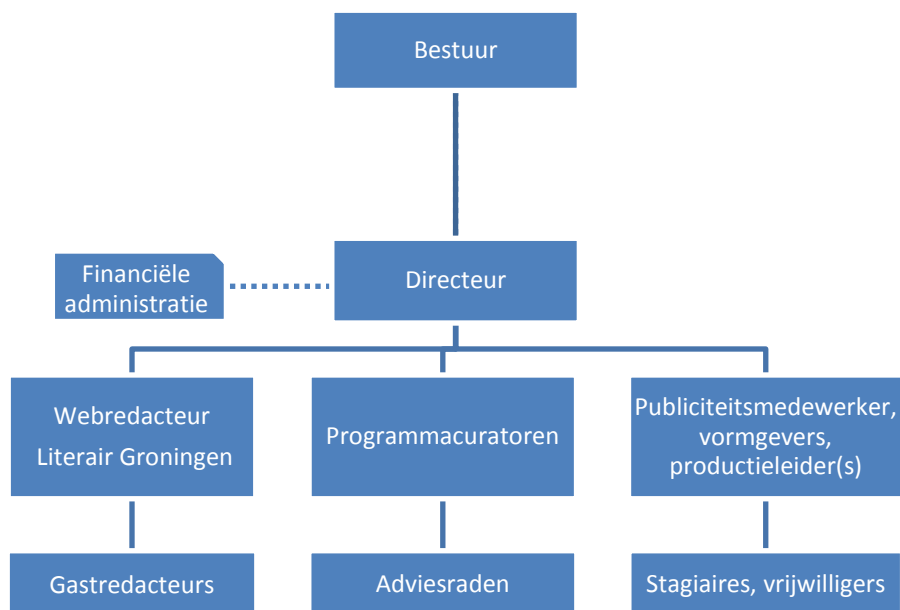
Bestuur

Financiële administratie

Directeur

Webredacteur Literair Groningen

Programmacuratoren

Publiciteitsmedewerker, vormgevers, productieleider(s)

Gastredacteurs

Adviesraden

Stagiaires, vrijwilligers